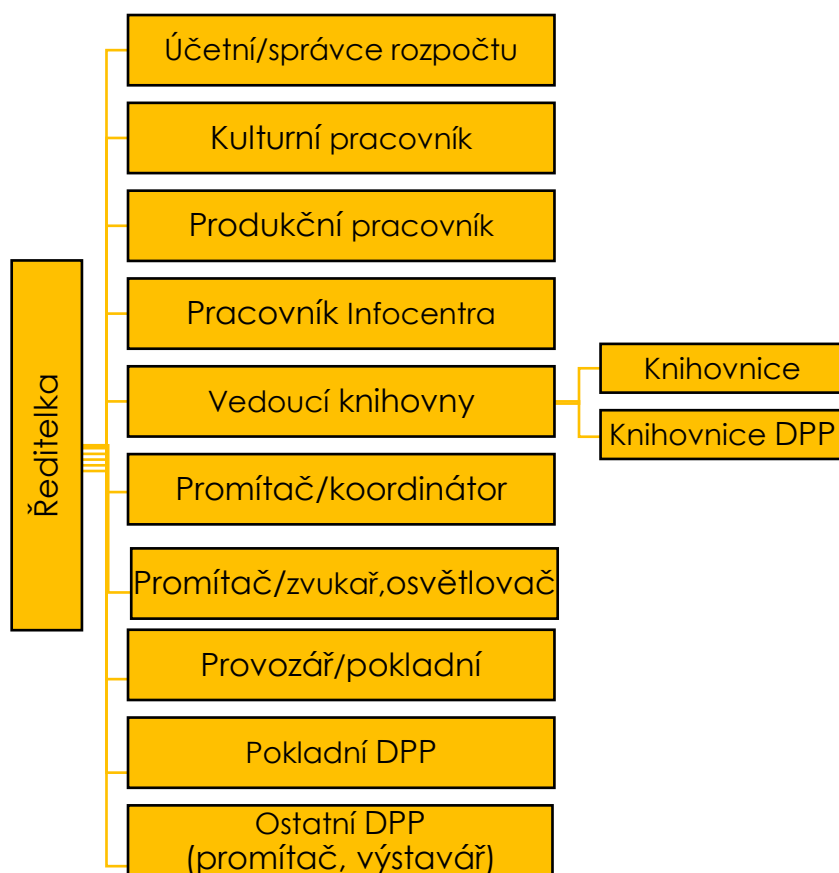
Ředitelka

Účetní/správce rozpočtu

Kulturní pracovník

Produkční pracovník

Pracovník Infocentra

Vedoucí knihovny

Knihovnice

Knihovnice DPP

Promítač/koordinátor

Promítač/zvukař,osvětlovač

Provozář/pokladní

Pokladní DPP

Ostatní DPP (promítač, výstavář)